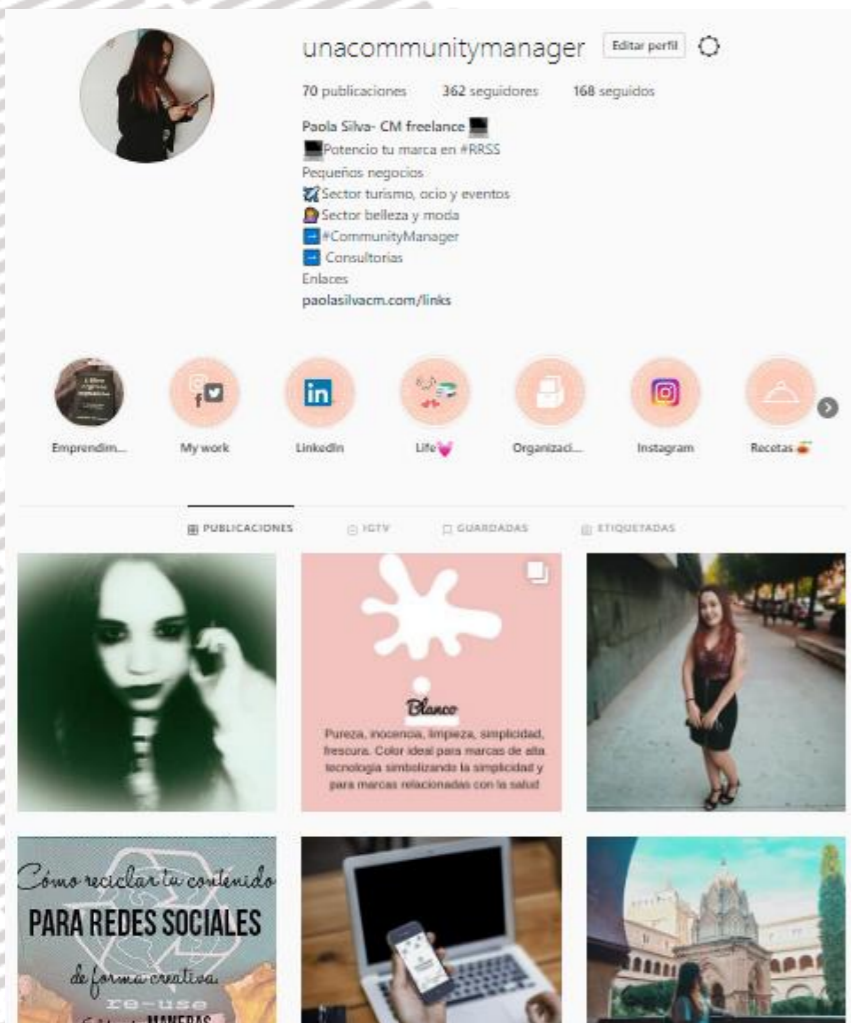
unacommunitymanager Editar perfil

70 publicaciones 362 seguidores 168 seguidos

Paola Silva- CM freelance
Potencio tu marca en #RRSS
Pequeños negocios
Sector turismo, ocio y eventos
Sector belleza y moda
#CommunityManager
Consultorias
Enlaces
paolasilvacm.com/links

Emprendim... My work LinkedIn Life Organizaci... Instagram Recetas

PUBLICACIONES IGTV GUARDADAS ETIQUETADAS

Blanco
Pureza, inocencia, limpieza, simplicidad, frescura. Color ideal para marcas de alta tecnologia simbolizando la simplicidad y para marcas relacionadas con la salud

Cómo reciclar tu contenido
PARA REDES SOCIALES
de forma creativa
re-use
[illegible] MANERAS